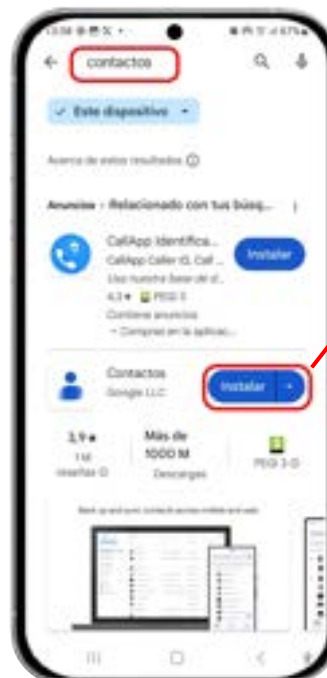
contactos

Este dispositivo

Acerca de estos resultados ⓘ

Anuncios · Relacionado con tus búsq...

CallApp Identifica...
CallApp Caller ID, Call ...
Usa nuestra base de d...
4,3★ PEGI 3
Contiene anuncios
Compras en la aplicac...

Instalar

Contactos
Google LLC

Instalar

3,9★
1 M
reseñas

Más de
1000 M
Descargas

PEGI 3

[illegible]